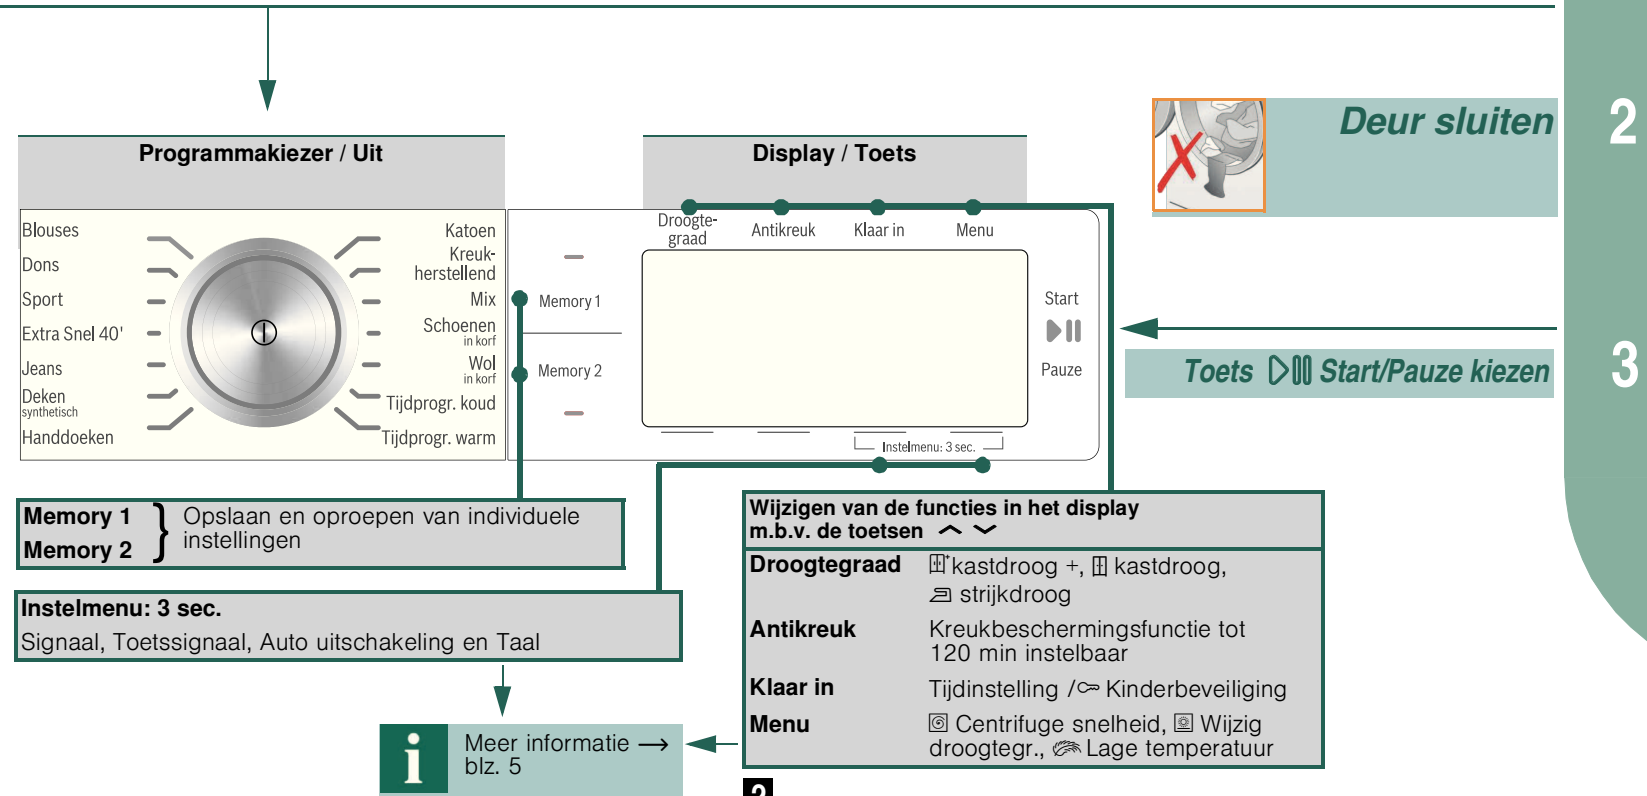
Programmakiezer / Uit

Blouses
Dons
Sport
Extra Snel 40'
Jeans
Deken synthetisch
Handdoeken

Katoen
Kreukherstellend
Mix
Schoenen in korf
Wol in korf
Tijdprogr. koud
Tijdprogr. warm

Display / Toets

Droogtegraad
Antikreuk
Klaar in
Menu

Memory 1
Memory 2

Start
Pauze

Instelmenu: 3 sec.

Deur sluiten

2

Toets ▷II Start/Pauze kiezen

3

Memory 1
Memory 2
Opslaan en oproepen van individuele instellingen

Instelmenu: 3 sec.
Signaal, Toetssignaal, Auto uitschakeling en Taal

Meer informatie ⟶ blz. 5

Wijzigen van de functies in het display m.b.v. de toetsen ︿ ﹀

| | |
|---|---|
| Droogtegraad | kastdroog +, kastdroog, strijkdroog |
| Antikreuk | Kreukbeschermingsfunctie tot 120 min instelbaar |
| Klaar in | Tijdinstelling / Kinderbeveiliging |
| Menu | Centrifuge snelheid, Wijzig droogtegr., Lage temperatuur |